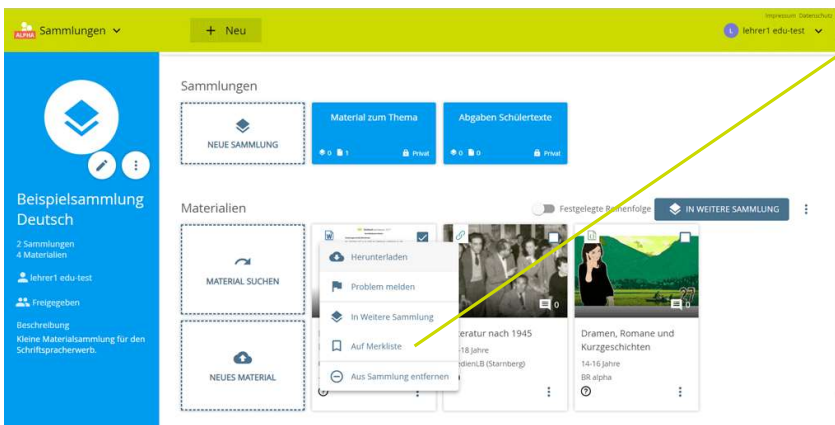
Sammlungen

+ Neu

Impressum Datenschutz

lehrer1 edu-test

Beispielsammlung Deutsch

2 Sammlungen
4 Materialien

lehrer1 edu-test

Freigegeben

Beschreibung
Kleine Materialsammlung für den Schriftspracherwerb.

Sammlungen

NEUE SAMMLUNG

Material zum Thema
0 1 Privat

Abgaben Schülertexte
0 0 Privat

Materialien

Festgelegte Reihenfolge

IN WEITERE SAMMLUNG

MATERIAL SUCHEN

NEUES MATERIAL

Herunterladen
Problem melden
In Weitere Sammlung
Auf Merkliste
Aus Sammlung entfernen

0
...eratur nach 1945
...18 Jahre
...dienLB (Starnberg)

0
Dramen, Romane und Kurzgeschichten
14-16 Jahre
BR alpha